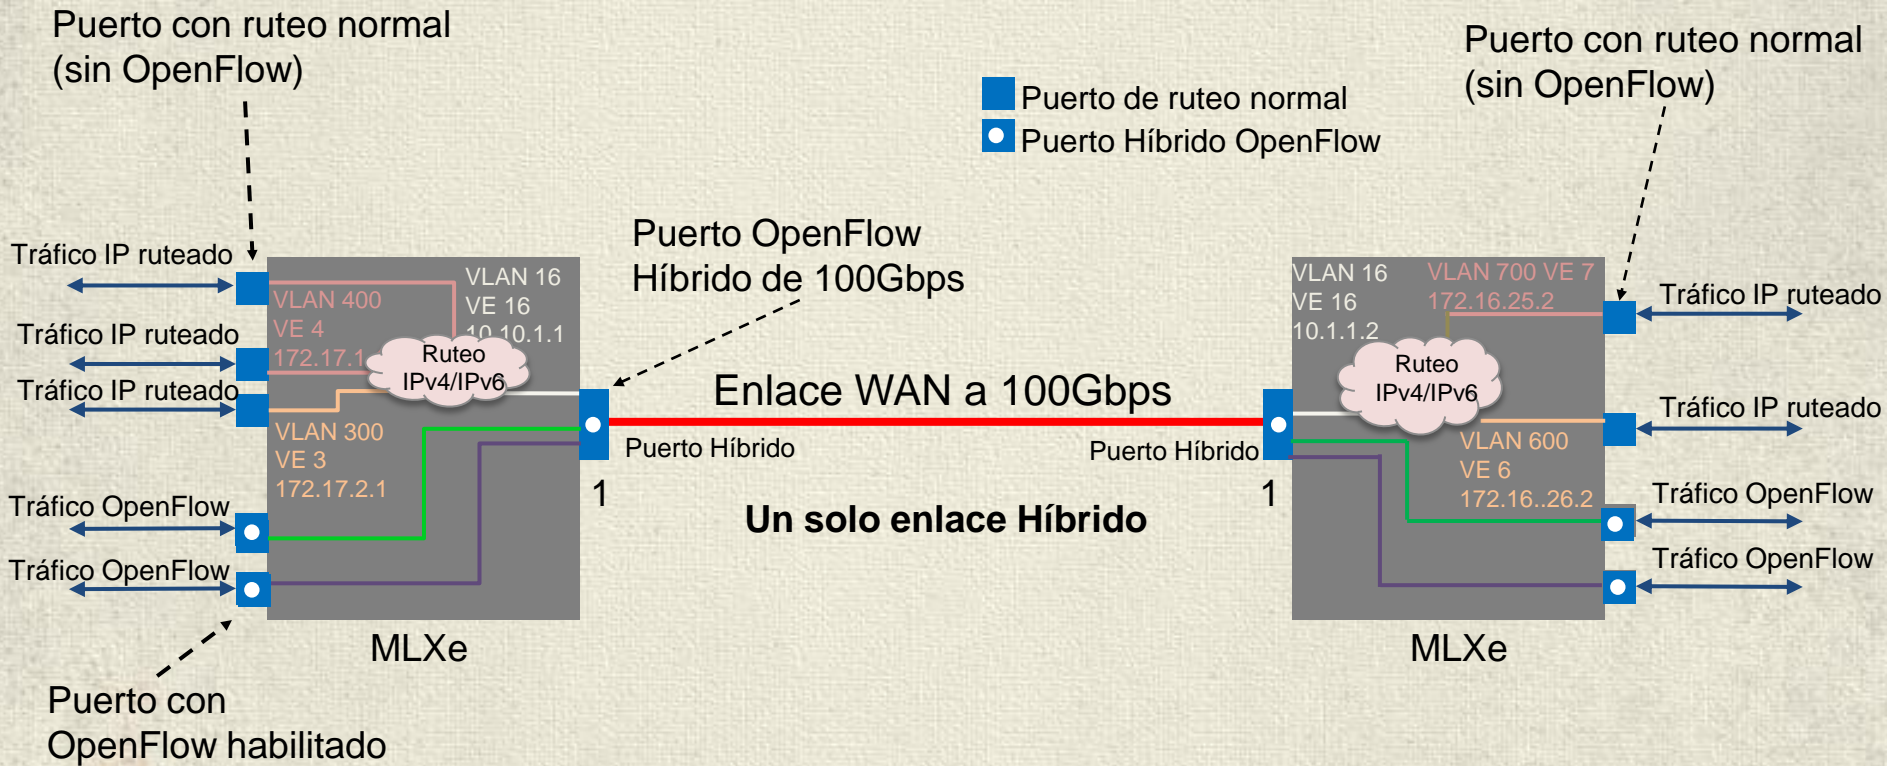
Puerto con ruteo normal (sin OpenFlow)

Puerto de ruteo normal
Puerto Híbrido OpenFlow

Puerto con ruteo normal (sin OpenFlow)

Puerto OpenFlow Híbrido de 100Gbps

Tráfico IP ruteado
Tráfico IP ruteado
Tráfico IP ruteado
Tráfico OpenFlow
Tráfico OpenFlow

VLAN 400
VE 4
172.17.1

VLAN 16
VE 16
10.10.1.1

Ruteo IPv4/IPv6

VLAN 300
VE 3
172.17.2.1

Puerto Híbrido
1

MLXe

Enlace WAN a 100Gbps

Un solo enlace Híbrido

VLAN 16
VE 16
10.1.1.2

VLAN 700 VE 7
172.16.25.2

Ruteo IPv4/IPv6

VLAN 600
VE 6
172.16..26.2

Puerto Híbrido
1

Tráfico IP ruteado
Tráfico IP ruteado
Tráfico OpenFlow
Tráfico OpenFlow

MLXe

Puerto con OpenFlow habilitado